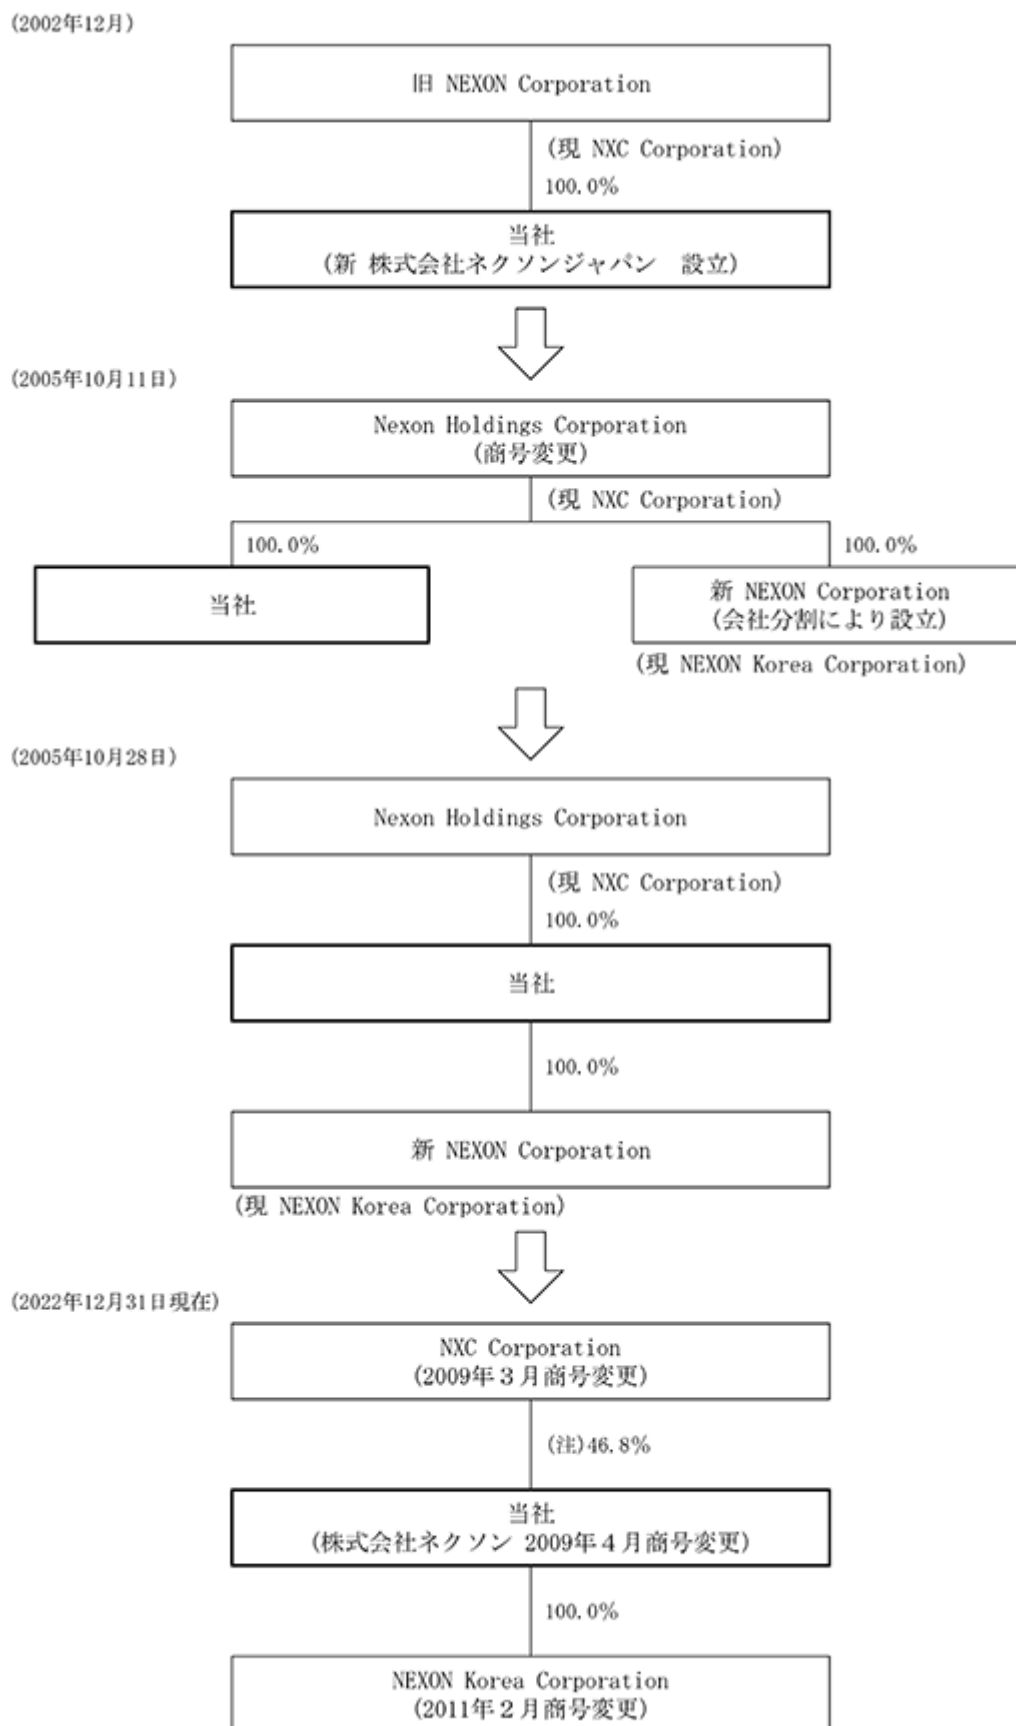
(2002年12月)

旧 NEXON Corporation

(現 NXC Corporation)

100.0%

当社
(新 株式会社ネクソンジャパン 設立)

(2005年10月11日)

Nexon Holdings Corporation
(商号変更)

(現 NXC Corporation)

100.0%

100.0%

当社

新 NEXON Corporation
(会社分割により設立)

(現 NEXON Korea Corporation)

(2005年10月28日)

Nexon Holdings Corporation

(現 NXC Corporation)

100.0%

当社

100.0%

新 NEXON Corporation

(現 NEXON Korea Corporation)

(2022年12月31日現在)

NXC Corporation
(2009年3月商号変更)

(注)46.8%

当社
(株式会社ネクソン 2009年4月商号変更)

100.0%

NEXON Korea Corporation
(2011年2月商号変更)